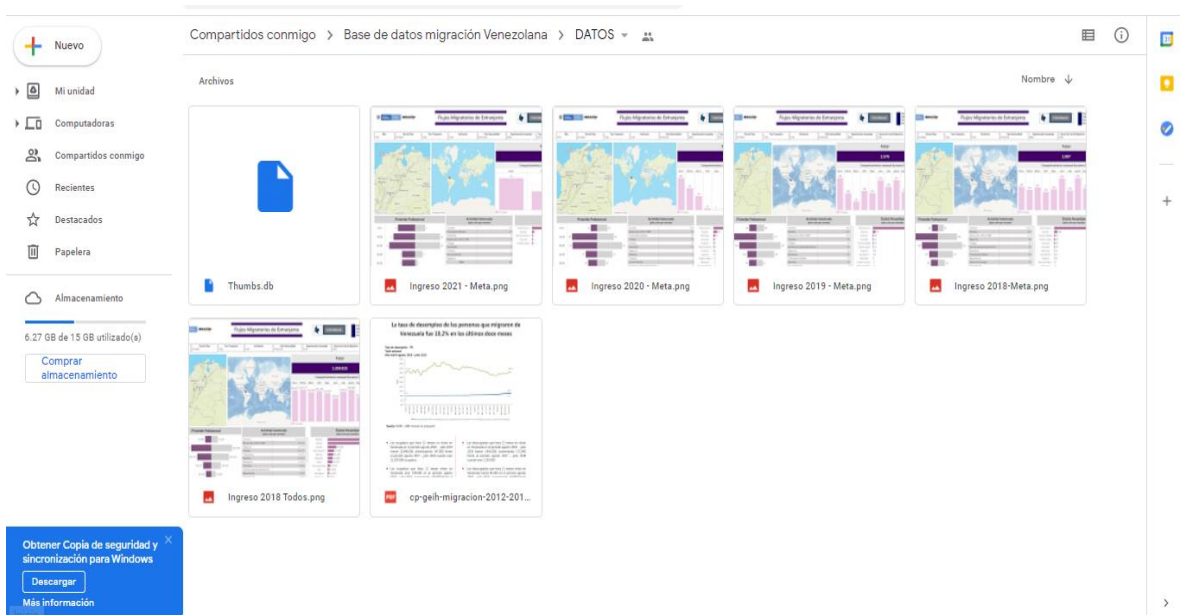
Nuevo

Mi unidad

Computadoras

Compartidos conmigo

Recientes

Destacados

Papelera

Almacenamiento

6.27 GB de 15 GB utilizado(s)

Comprar almacenamiento

Obtener Copia de seguridad y sincronización para Windows

Descargar

Más información

Compartidos conmigo > Base de datos migración Venezolana > DATOS

Archivos

Nombre ↓

Thumbs.db

Ingreso 2021 - Meta.png

Ingreso 2020 - Meta.png

Ingreso 2019 - Meta.png

Ingreso 2018-Meta.png

Ingreso 2018 Todos.png

cp-geih-migracion-2012-201...

Flujos Migratorios de Extranjeros

La tasa de desempleo de las personas que migraron de Venezuela fue 18,3% en los últimos doce meses